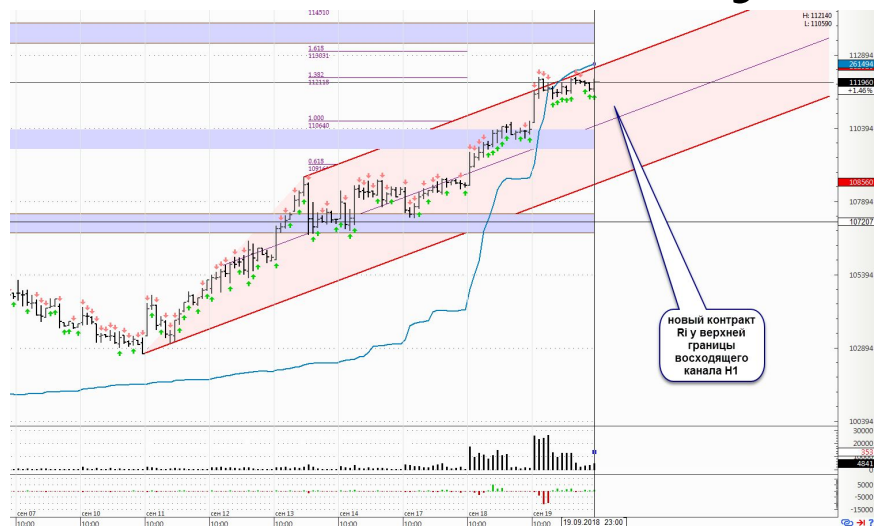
114510

H: 112140
L: 110590

1.618
113031

112894

261494

1.382
112115

111960
+1.46%

1.000
110640

110394

0.618
10916

108560

107894

107207

105394

новый контракт RI у верхней границы восходящего канала H1

102894

100394

30000

20000

353

4841

5000

-5000

-15000

сен 07
10:00
сен 10
10:00
сен 11
10:00
сен 12
10:00
сен 13
10:00
сен 14
10:00
сен 17
10:00
сен 18
10:00
сен 19
10:00
19.09.2018 23:00